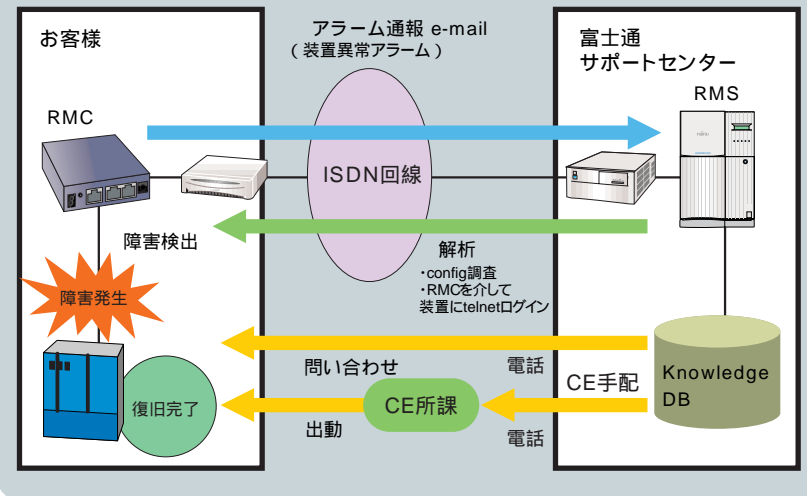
お客様

アラーム通報 e-mail
（装置異常アラーム）

富士通
サポートセンター

RMC

RMS

ISDN回線

障害検出

解析
・config調査
・RMCを介して
装置にtelnetログイン

障害発生

問い合わせ

電話

CE手配

Knowledge
DB

復旧完了

CE所課

出動

電話